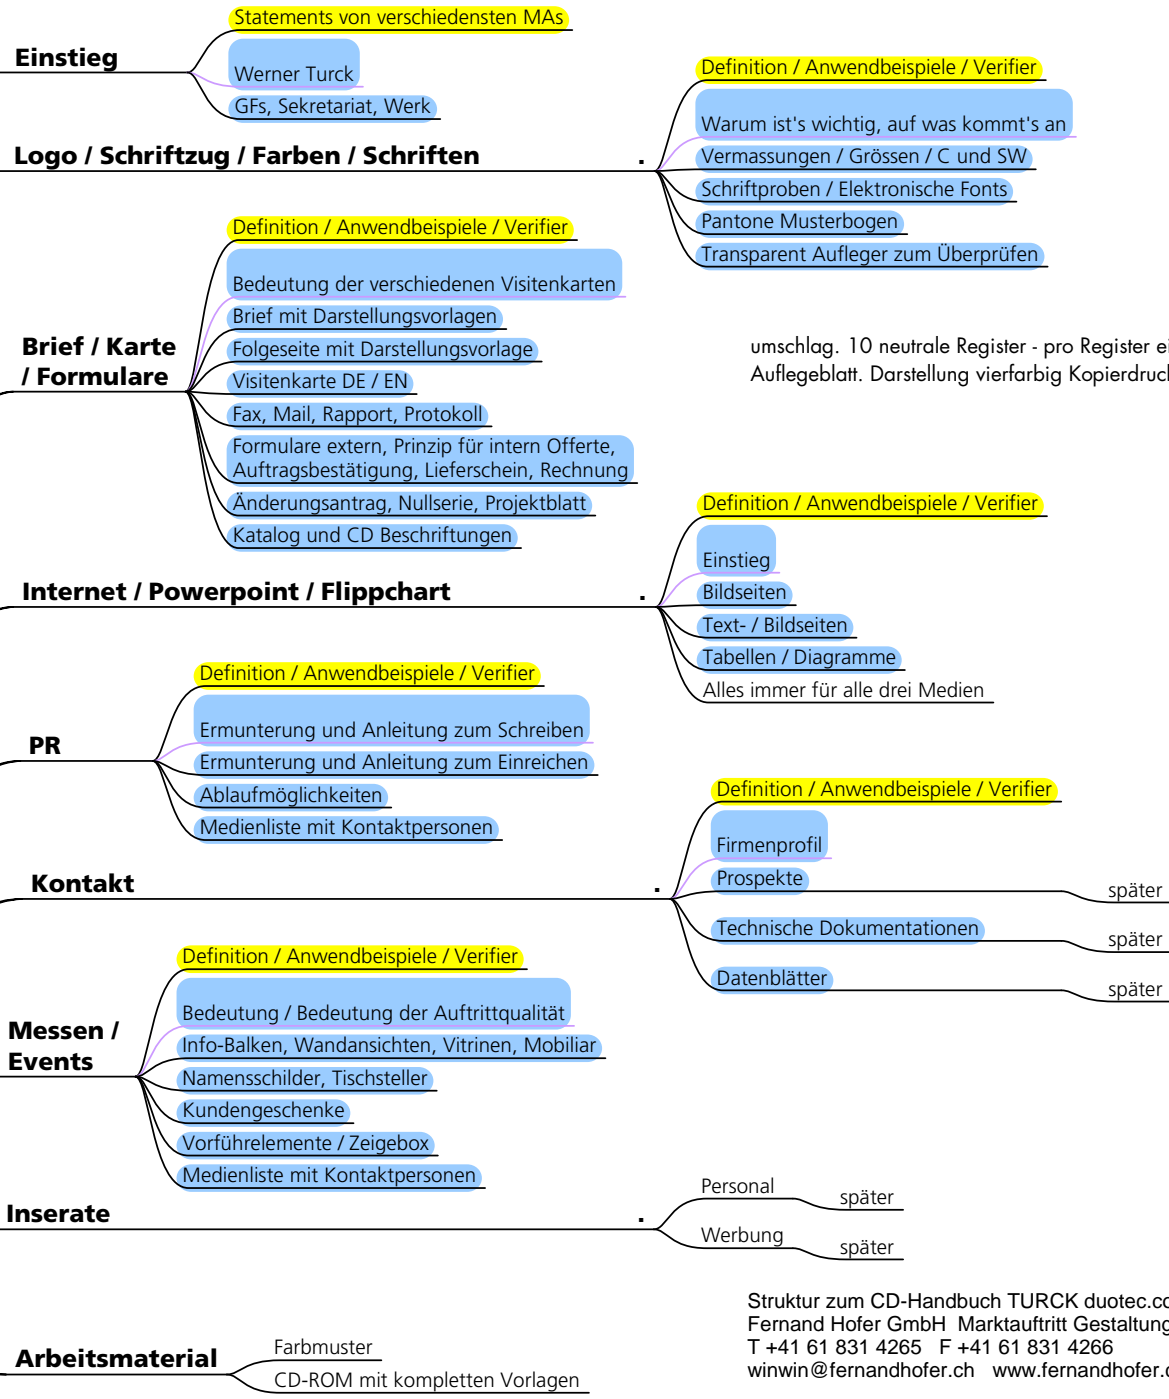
Einstieg

Statements von verschiedensten MAs

Werner Turck

GFs, Sekretariat, Werk

Logo / Schriftzug / Farben / Schriften

Definition / Anwendbeispiele / Verifier

Warum ist's wichtig, auf was kommt's an

Vermassungen / Grössen / C und SW

Schriftproben / Elektronische Fonts

Pantone Musterbogen

Transparent Aufleger zum Überprüfen

Brief / Karte / Formulare

Definition / Anwendbeispiele / Verifier

Bedeutung der verschiedenen Visitenkarten

Brief mit Darstellungsvorlagen

Folgeseite mit Darstellungsvorlage

Visitenkarte DE / EN

Fax, Mail, Rapport, Protokoll

Formulare extern, Prinzip für intern Offerte, Auftragsbestätigung, Lieferschein, Rechnung

Änderungsantrag, Nullserie, Projektblatt

Katalog und CD Beschriftungen

umschlag. 10 neutrale Register - pro Register ei Auflegeblatt. Darstellung vierfarbig Kopierdruc

Internet / Powerpoint / Flippchart

Definition / Anwendbeispiele / Verifier

Einstieg

Bildseiten

Text- / Bildseiten

Tabellen / Diagramme

Alles immer für alle drei Medien

PR

Definition / Anwendbeispiele / Verifier

Ermunterung und Anleitung zum Schreiben

Ermunterung und Anleitung zum Einreichen

Ablaufmöglichkeiten

Medienliste mit Kontaktpersonen

Kontakt

Definition / Anwendbeispiele / Verifier

Firmenprofil

Prospekte

später

Technische Dokumentationen

später

Datenblätter

später

Messen / Events

Definition / Anwendbeispiele / Verifier

Bedeutung / Bedeutung der Auftrittqualität

Info-Balken, Wandansichten, Vitrinen, Mobiliar

Namensschilder, Tischsteller

Kundengeschenke

Vorführelemente / Zeigebox

Medienliste mit Kontaktpersonen

Inserate

Personal

später

Werbung

später

Arbeitsmaterial

Farbmuster

CD-ROM mit kompletten Vorlagen

Struktur zum CD-Handbuch TURCK duotec.co
Fernand Hofer GmbH Marktauftritt Gestaltung
T +41 61 831 4265 F +41 61 831 4266
winwin@fernandhofer.ch www.fernandhofer.c